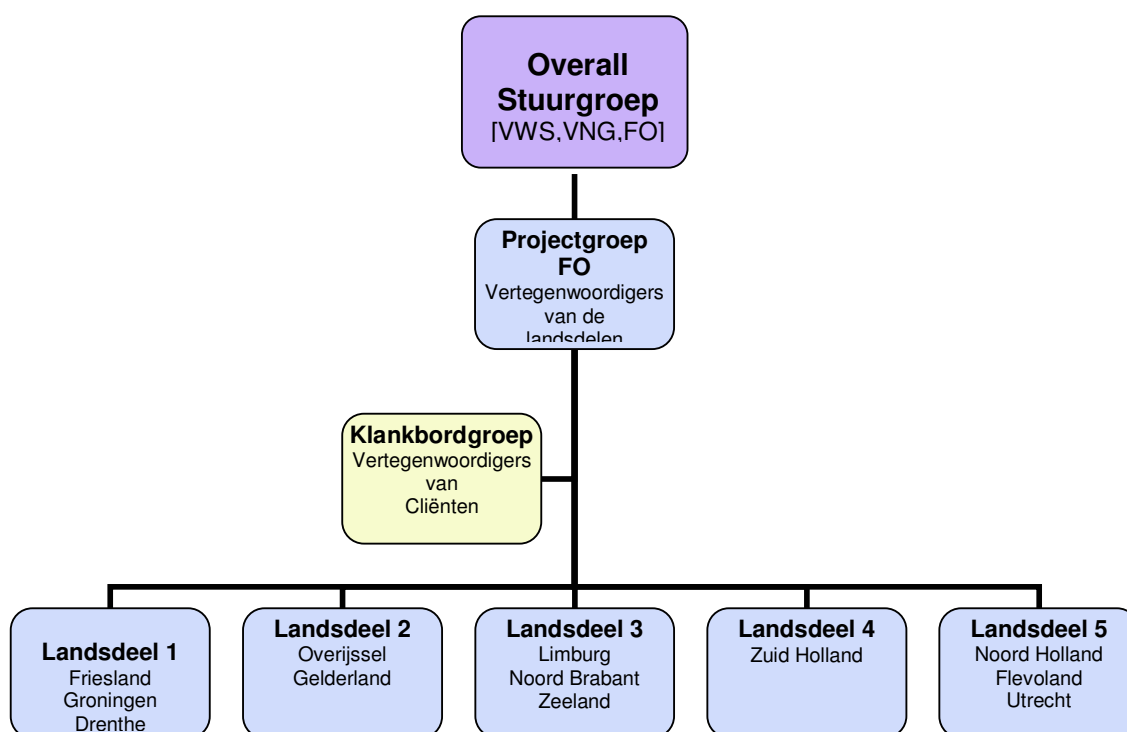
Overall Stuurgroep
[VWS,VNG,FO]

Projectgroep FO
Vertegenwoordigers van de landsdelen

Klankbordgroep
Vertegenwoordigers van Cliënten

Landsdeel 1
Friesland
Groningen
Drenthe

Landsdeel 2
Overijssel
Gelderland

Landsdeel 3
Limburg
Noord Brabant
Zeeland

Landsdeel 4
Zuid Holland

Landsdeel 5
Noord Holland
Flevoland
Utrecht